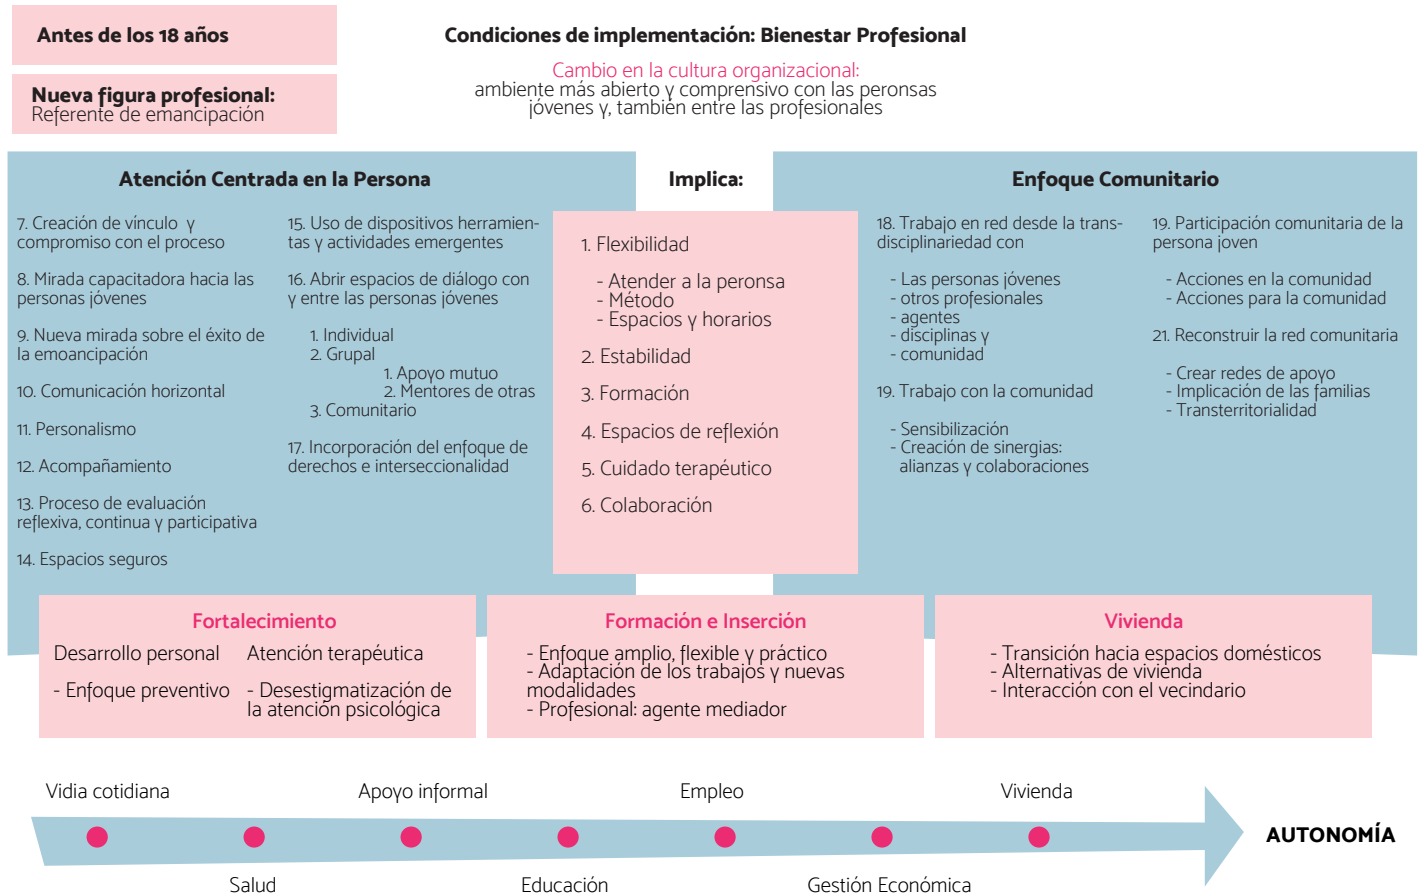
Antes de los 18 años

Nueva figura profesional:
Referente de emancipación

Condiciones de implementación: Bienestar Profesional

Cambio en la cultura organizacional:
ambiente más abierto y comprensivo con las peronsas jóvenes y, también entre las profesionales

Atención Centrada en la Persona

7. Creación de vínculo y compromiso con el proceso

8. Mirada capacitadora hacia las personas jóvenes

9. Nueva mirada sobre el éxito de la emoancipación

10. Comunicación horizontal

11. Personalismo

12. Acompañamiento

13. Proceso de evaluación reflexiva, continua y participativa

14. Espacios seguros

15. Uso de dispositivos herramientas y actividades emergentes

16. Abrir espacios de diálogo con y entre las personas jóvenes

1. Individual
2. Grupal
1. Apoyo mutuo
2. Mentores de otras
3. Comunitario

17. Incorporación del enfoque de derechos e interseccionalidad

Implica:

1. Flexibilidad

- Atender a la peronsa
- Método
- Espacios y horarios

2. Estabilidad

3. Formación

4. Espacios de reflexión

5. Cuidado terapéutico

6. Colaboración

Enfoque Comunitario

18. Trabajo en red desde la transdisciplinariedad con

- Las personas jóvenes
- otros profesionales
- agentes
- disciplinas y
- comunidad

19. Trabajo con la comunidad

- Sensibilización
- Creación de sinergias: alianzas y colaboraciones

19. Participación comunitaria de la persona joven

- Acciones en la comunidad
- Acciones para la comunidad

21. Reconstruir la red comunitaria

- Crear redes de apoyo
- Implicación de las familias
- Transterritorialidad

Fortalecimiento

Desarrollo personal

- Enfoque preventivo

Atención terapéutica

- Desestigmatización de la atención psicológica

Formación e Inserción

- Enfoque amplio, flexible y práctico
- Adaptación de los trabajos y nuevas modalidades
- Profesional: agente mediador

Vivienda

- Transición hacia espacios domésticos
- Alternativas de vivienda
- Interacción con el vecindario

Vidia cotidiana
Apoyo informal
Empleo
Vivienda
AUTONOMÍA
Salud
Educación
Gestión Económica